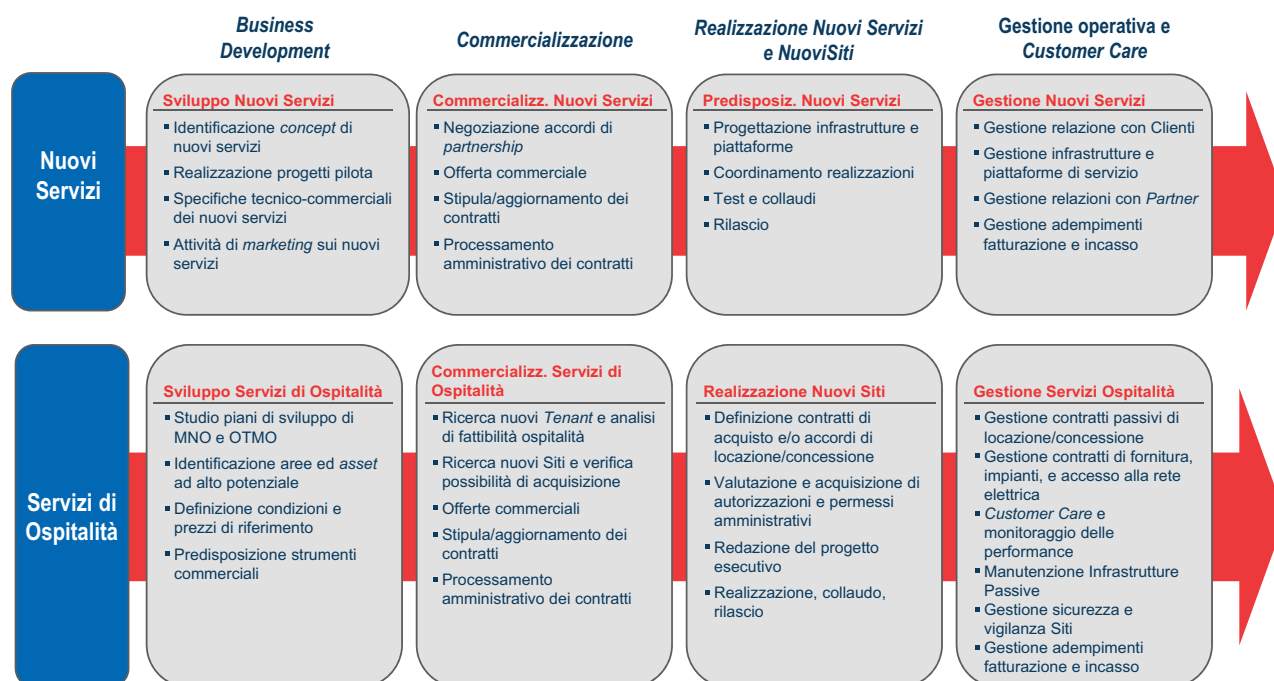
*Business Development*

*Commercializzazione*

*Realizzazione Nuovi Servizi e NuoviSiti*

Gestione operativa e *Customer Care*

Nuovi Servizi

Sviluppo Nuovi Servizi
- Identificazione *concept* di nuovi servizi
- Realizzazione progetti pilota
- Specifiche tecnico-commerciali dei nuovi servizi
- Attività di *marketing* sui nuovi servizi

Commercializz. Nuovi Servizi
- Negoziazione accordi di *partnership*
- Offerta commerciale
- Stipula/aggiornamento dei contratti
- Processamento amministrativo dei contratti

Predisposiz. Nuovi Servizi
- Progettazione infrastrutture e piattaforme
- Coordinamento realizzazioni
- Test e collaudi
- Rilascio

Gestione Nuovi Servizi
- Gestione relazione con Clienti
- Gestione infrastrutture e piattaforme di servizio
- Gestione relazioni con *Partner*
- Gestione adempimenti fatturazione e incasso

Servizi di Ospitalità

Sviluppo Servizi di Ospitalità
- Studio piani di sviluppo di MNO e OTMO
- Identificazione aree ed *asset* ad alto potenziale
- Definizione condizioni e prezzi di riferimento
- Predisposizione strumenti commerciali

Commercializz. Servizi di Ospitalità
- Ricerca nuovi *Tenant* e analisi di fattibilità ospitalità
- Ricerca nuovi Siti e verifica possibilità di acquisizione
- Offerte commerciali
- Stipula/aggiornamento dei contratti
- Processamento amministrativo dei contratti

Realizzazione Nuovi Siti
- Definizione contratti di acquisto e/o accordi di locazione/concessione
- Valutazione e acquisizione di autorizzazioni e permessi amministrativi
- Redazione del progetto esecutivo
- Realizzazione, collaudo, rilascio

Gestione Servizi Ospitalità
- Gestione contratti passivi di locazione/concessione
- Gestione contratti di fornitura, impianti, e accesso alla rete elettrica
- *Customer Care* e monitoraggio delle performance
- Manutenzione Infrastrutture Passive
- Gestione sicurezza e vigilanza Siti
- Gestione adempimenti fatturazione e incasso